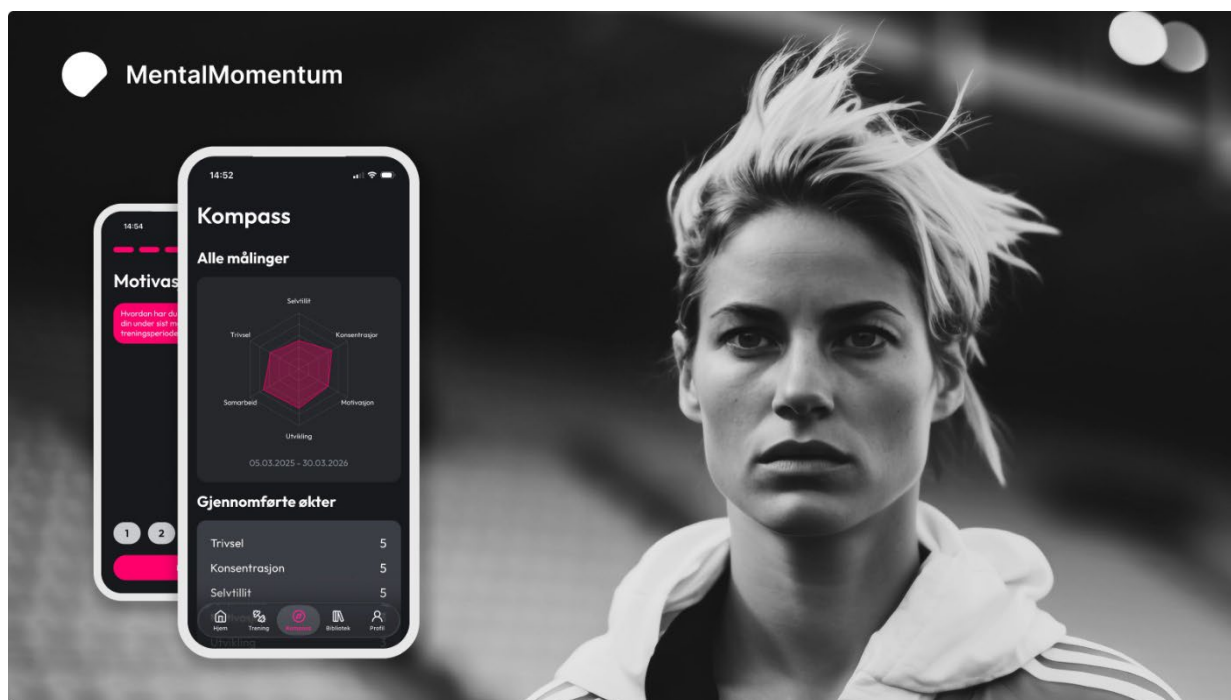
MentalMomentum

14:54

Motivas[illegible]

Hvordan har du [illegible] din under sist m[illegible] treningsperiode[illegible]

1 2

14:52

Kompass

Alle målinger

Selvtillit
Konsentrasjon
Motivasjon
Utvikling
Samarbeid
Trivsel

05.03.2025 - 30.03.2026

Gjennomførte økter

| | |
|---|---|
| Trivsel | 5 |
| Konsentrasjon | 5 |
| Selvtillit | 5 |

Hjem Trening Kompass Bibliotek Profil

Utvikling